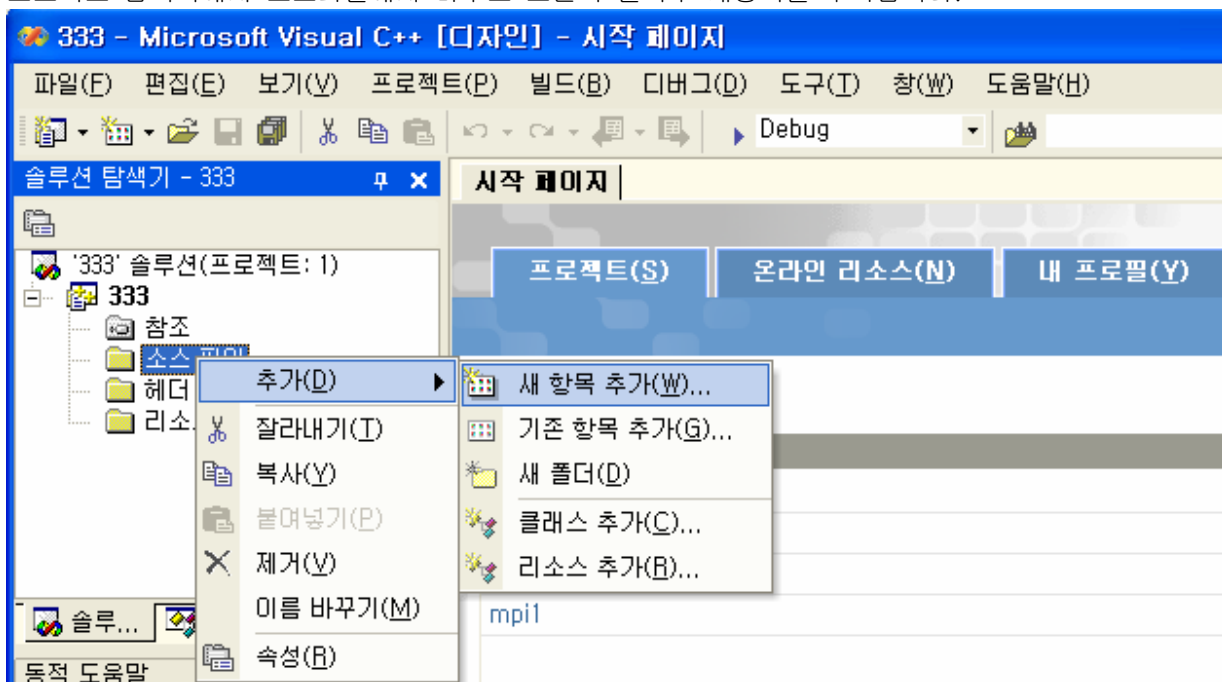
333 - Microsoft Visual C++ [디자인] - 시작 페이지

파일(F) 편집(E) 보기(V) 프로젝트(P) 빌드(B) 디버그(D) 도구(T) 창(W) 도움말(H)

Debug

솔루션 탐색기 - 333

'333' 솔루션(프로젝트: 1)
333
참조
소스 파일
헤더
리소

시작 페이지

프로젝트(S) 온라인 리소스(N) 내 프로필(Y)

추가(D)
잘라내기(T)
복사(Y)
붙여넣기(P)
제거(V)
이름 바꾸기(M)
속성(R)

새 항목 추가(W)...
기존 항목 추가(G)...
새 폴더(D)
클래스 추가(C)...
리소스 추가(R)...

mpi1

솔루...

동적 도움말